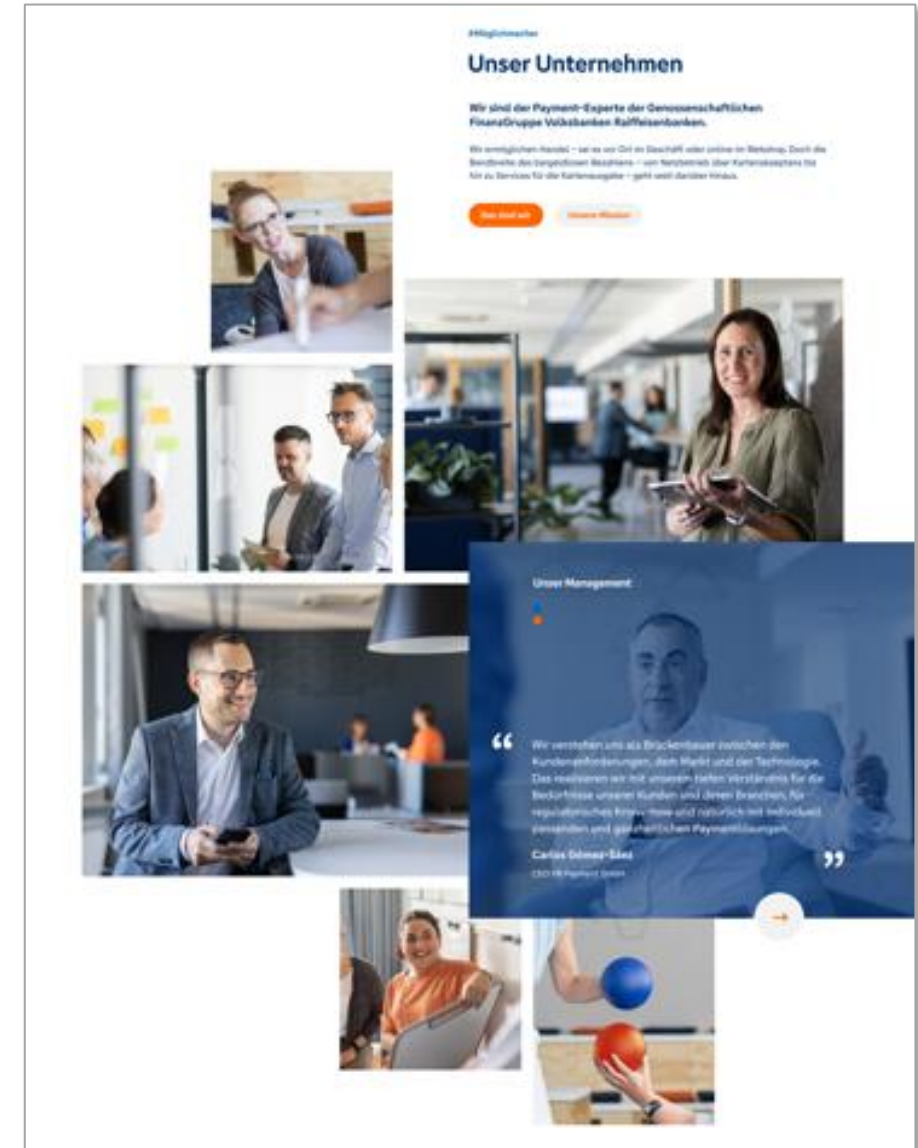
#Möglichmacher

Unser Unternehmen

Wir sind der Payment-Experte der Genossenschaftlichen FinanzGruppe Volksbanken Raiffeisenbanken.

Wir ermöglichen Handel – sei es vor Ort im Geschäft oder online im Webshop. Doch die Bandbreite des bargeldlosen Bezahlens – von Netzbetrieb über Kartenakzeptanz bis hin zu Services für die Kartenausgabe – geht weit darüber hinaus.

Das sind wir

Unsere Mission

Unser Management

“ Wir verstehen uns als Brückenbauer zwischen den Kundenanforderungen, dem Markt und der Technologie. Das realisieren wir mit unserem tiefen Verständnis für die Bedürfnisse unserer Kunden und deren Branchen, für regulatorisches Know-how und natürlich mit individuell passenden und ganzheitlichen Paymentlösungen. ”

Carlos Gómez-Sáez

CEO VR Payment GmbH

→